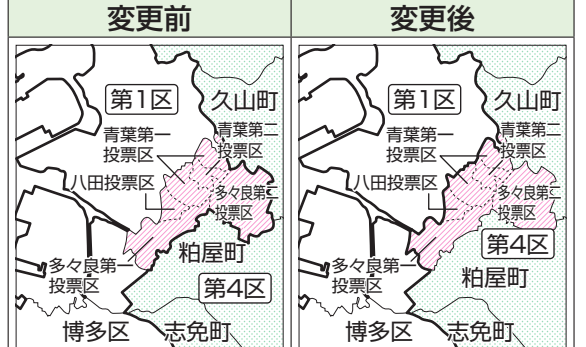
| 変更前 | 変更後 |
|---|---|
| 第1区 久山町 青葉第一投票区 青葉第二投票区 八田投票区 多々良第二投票区 粕屋町 多々良第一投票区 第4区 博多区 志免町 | 第1区 久山町 青葉第一投票区 青葉第二投票区 八田投票区 多々良第二投票区 第4区 多々良第一投票区 粕屋町 博多区 志免町 |